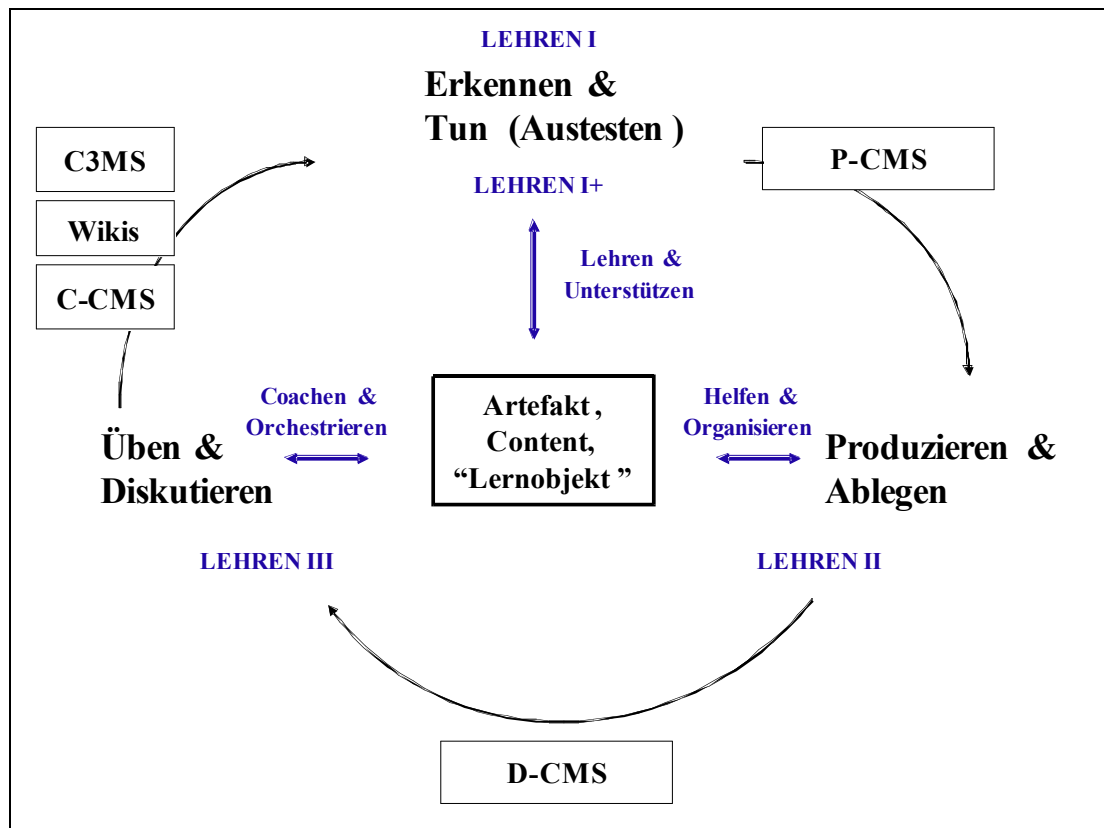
LEHREN I

Erkennen & Tun (Austesten )

C3MS

Wikis

C-CMS

P-CMS

LEHREN I+

Lehren & Unterstützen

Coachen & Orchestrieren

Artefakt , Content, “Lernobjekt ”

Helfen & Organisieren

Üben & Diskutieren

Produzieren & Ablegen

LEHREN III

LEHREN II

D-CMS